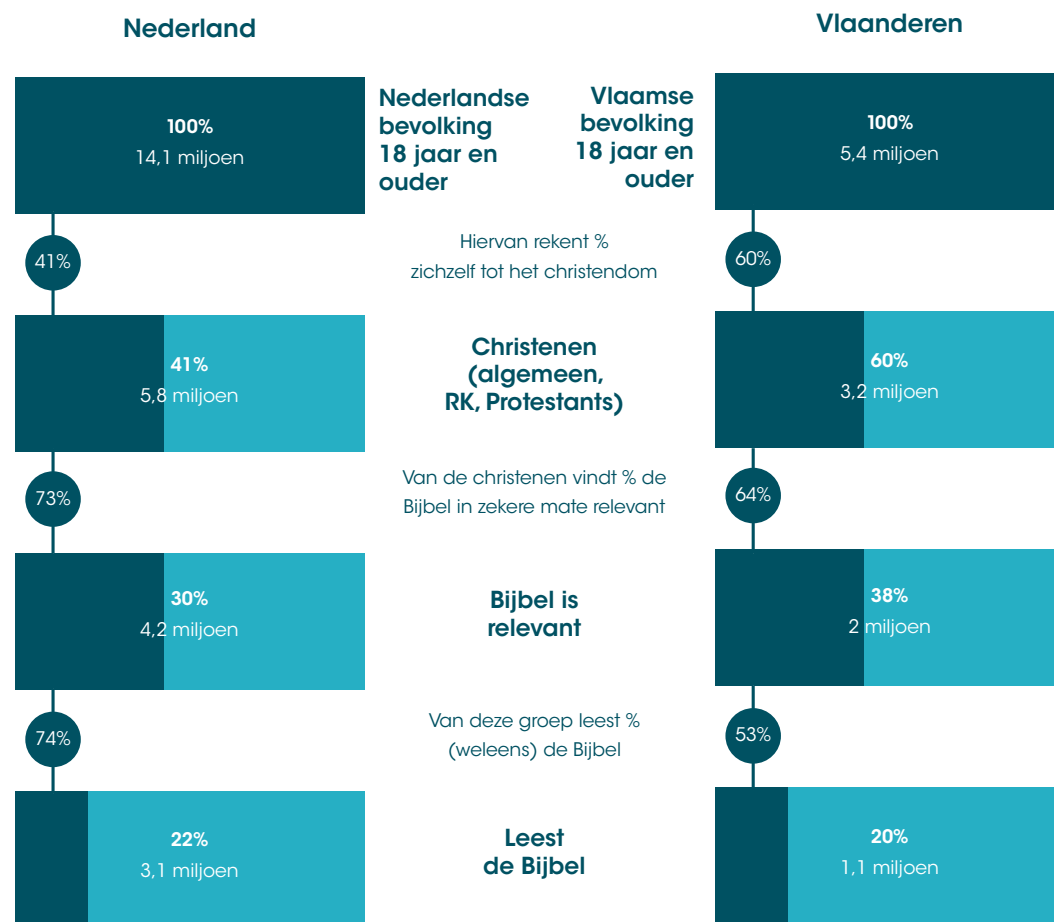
Nederland

Vlaanderen

100%
14,1 miljoen

Nederlandse bevolking 18 jaar en ouder

Vlaamse bevolking 18 jaar en ouder

100%
5,4 miljoen

41%

Hiervan rekent % zichzelf tot het christendom

60%

41%
5,8 miljoen

Christenen (algemeen, RK, Protestants)

60%
3,2 miljoen

73%

Van de christenen vindt % de Bijbel in zekere mate relevant

64%

30%
4,2 miljoen

Bijbel is relevant

38%
2 miljoen

74%

Van deze groep leest % (weleens) de Bijbel

53%

22%
3,1 miljoen

Leest de Bijbel

20%
1,1 miljoen